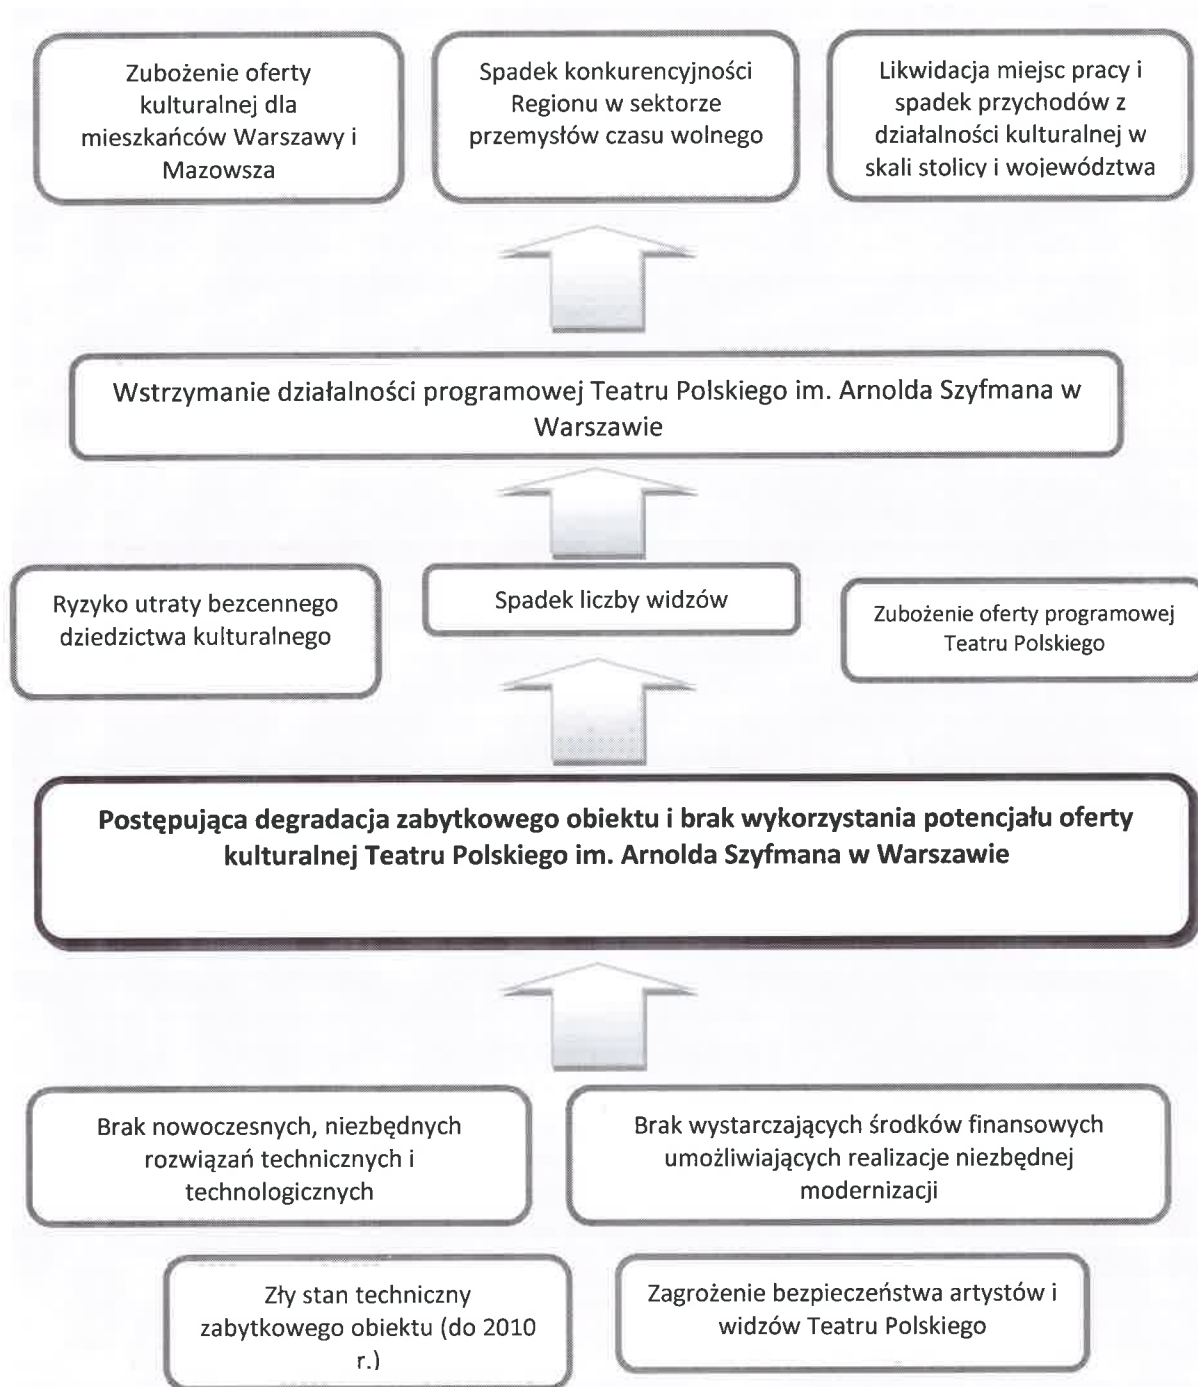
Zubożenie oferty kulturalnej dla mieszkańców Warszawy i Mazowsza

Spadek konkurencyjności Regionu w sektorze przemysłów czasu wolnego

Likwidacja miejsc pracy i spadek przychodów z działalności kulturalnej w skali stolicy i województwa

Wstrzymanie działalności programowej Teatru Polskiego im. Arnolda Szyfmana w Warszawie

Ryzyko utraty bezcennego dziedzictwa kulturalnego

Spadek liczby widzów

Zubożenie oferty programowej Teatru Polskiego

**Postępująca degradacja zabytkowego obiektu i brak wykorzystania potencjału oferty kulturalnej Teatru Polskiego im. Arnolda Szyfmana w Warszawie**

Brak nowoczesnych, niezbędnych rozwiązań technicznych i technologicznych

Brak wystarczających środków finansowych umożliwiających realizacje niezbędnej modernizacji

Zły stan techniczny zabytkowego obiektu (do 2010 r.)

Zagrożenie bezpieczeństwa artystów i widzów Teatru Polskiego